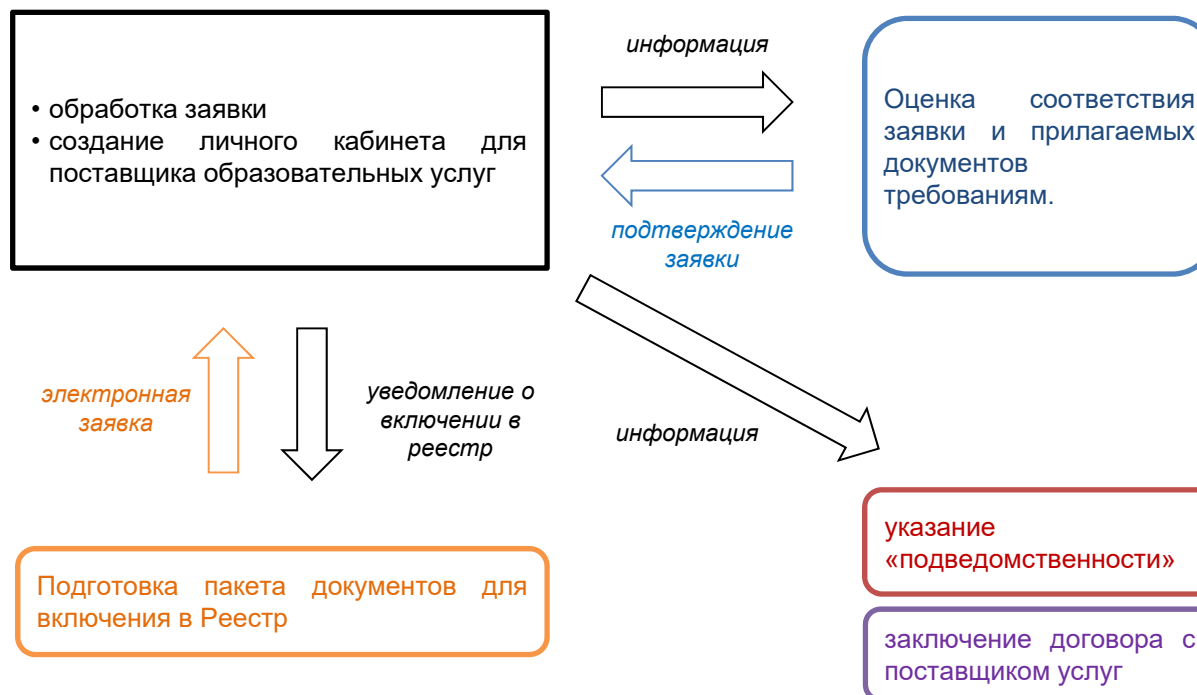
• обработка заявки
• создание личного кабинета для поставщика образовательных услуг

информация

подтверждение заявки

Оценка соответствия заявки и прилагаемых документов требованиям.

электронная заявка

уведомление о включении в реестр

информация

Подготовка пакета документов для включения в Реестр

указание «подведомственности»

заключение договора с поставщиком услуг